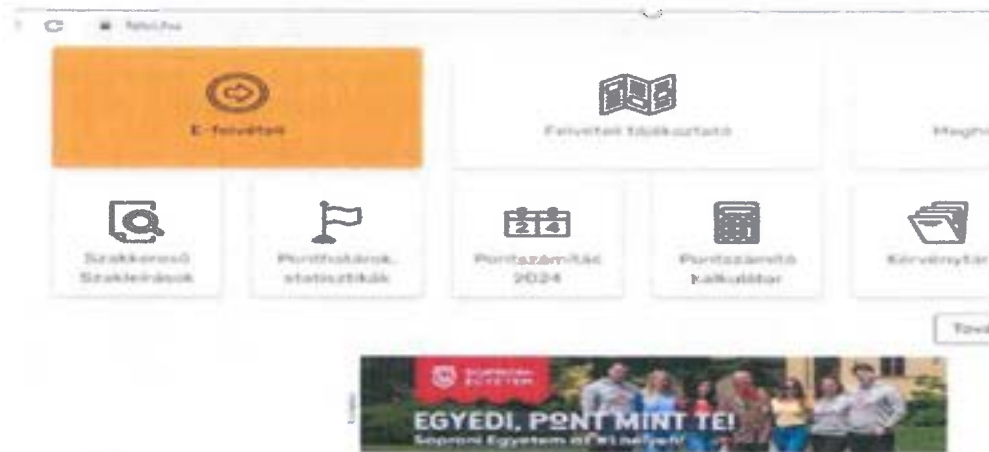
felvi.hu

E-felvételi

Felvételi tájékoztató

Megh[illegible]

Szakkereső Szakleírások

Ponthatárok, statisztikák

Pontszámítás 2024

Pontszámító kalkulátor

Kérvénytár

Tov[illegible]

SOPRONI EGYETEM

EGYEDI, PONT MINT TE!

Soproni Egyetem az első helyen!